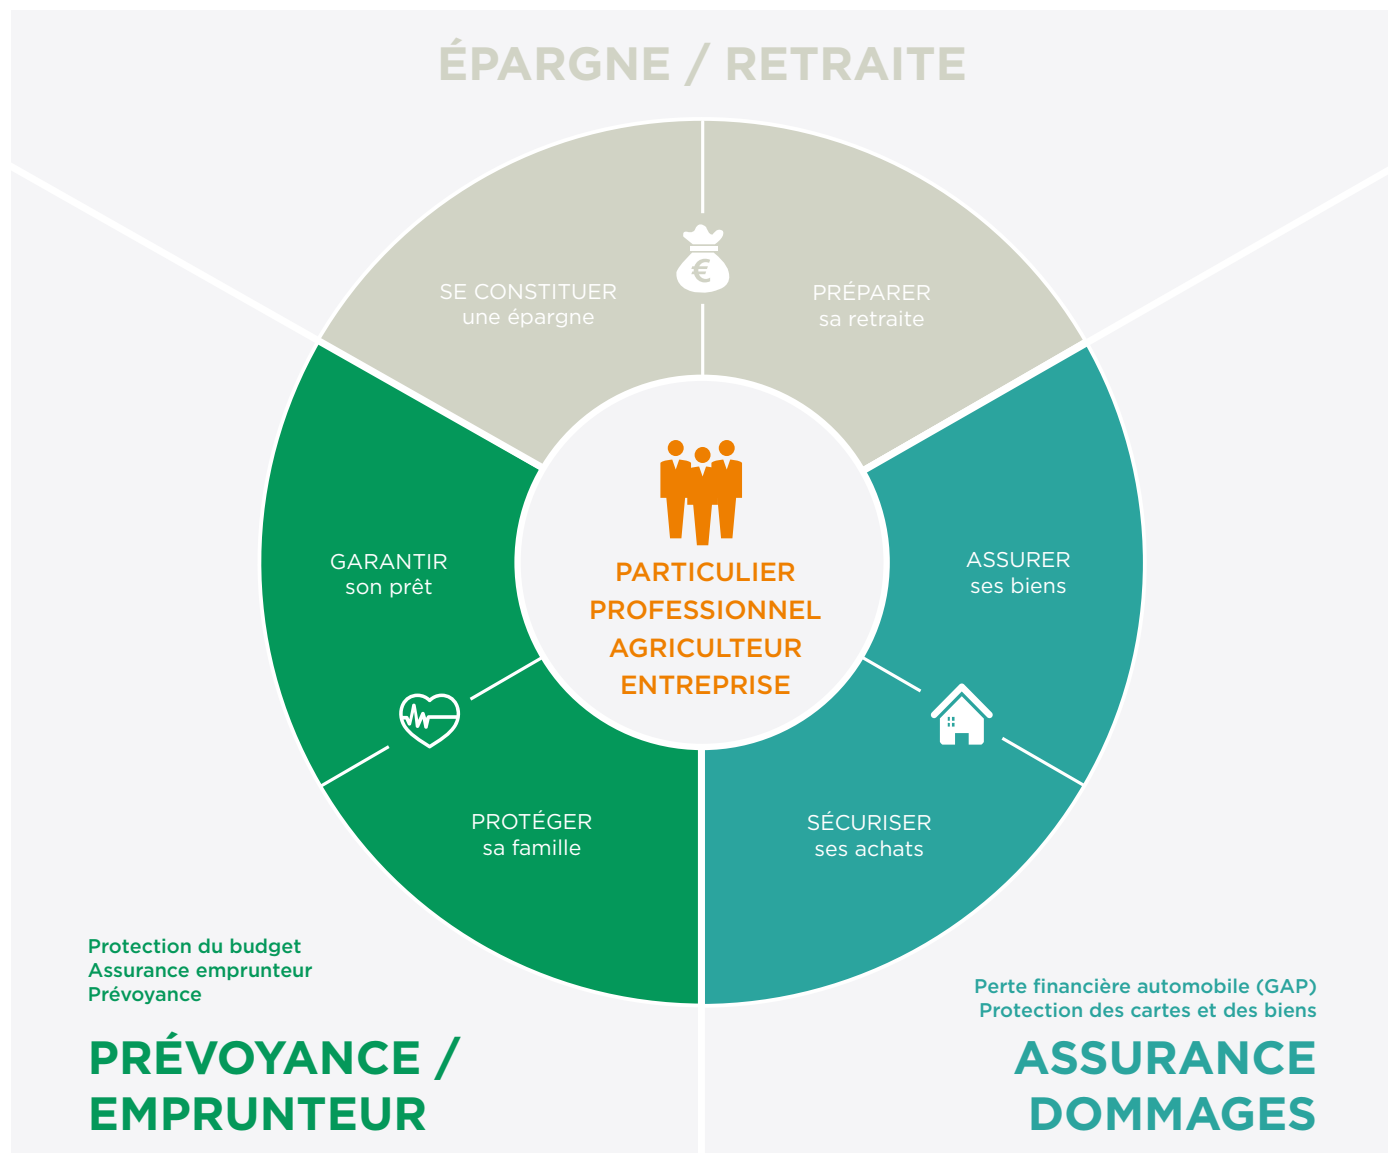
ÉPARGNE / RETRAITE

SE CONSTITUER
une épargne

PRÉPARER
sa retraite

GARANTIR
son prêt

PARTICULIER
PROFESSIONNEL
AGRICULTEUR
ENTREPRISE

ASSURER
ses biens

PROTÉGER
sa famille

SÉCURISER
ses achats

Protection du budget
Assurance emprunteur
Prévoyance

PRÉVOYANCE /
EMPRUNTEUR

Perte financière automobile (GAP)
Protection des cartes et des biens

ASSURANCE
DOMMAGES